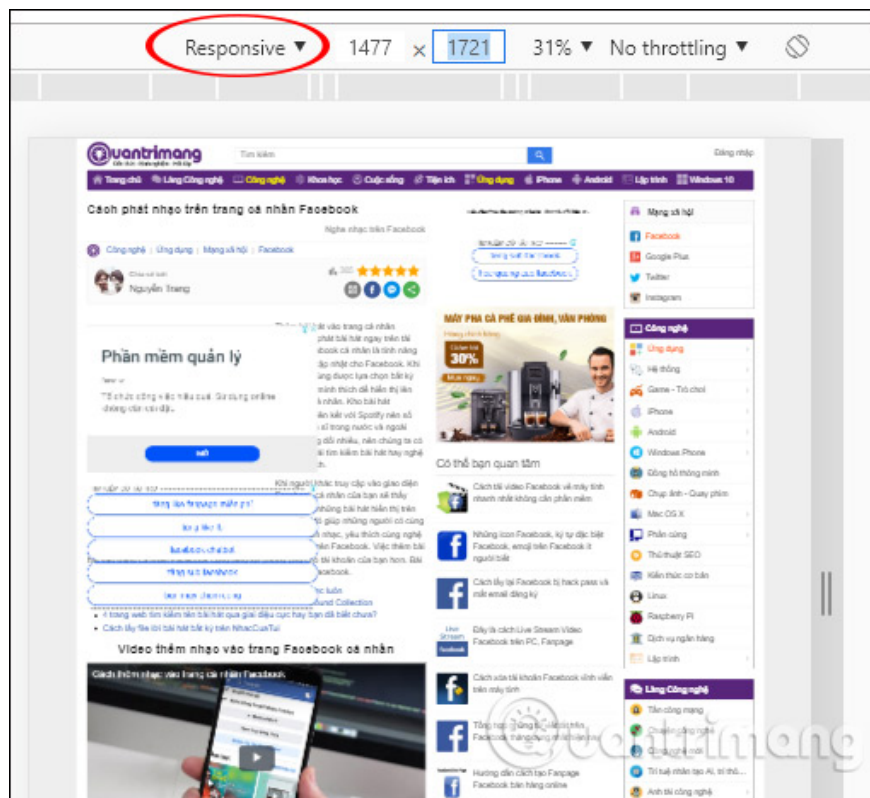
Responsive ▼ 1477 × 1721 31% ▼ No throttling ▼

Quantrimang

Tìm kiếm

Đăng nhập

Trang chủ | Làng Công nghệ | Công nghệ | Khoa học | Cuộc sống | Tiện ích | Ứng dụng | iPhone | Android | Lập trình | Windows 10

Cách phát nhạc trên trang cá nhân Facebook

Nghe nhạc trên Facebook

Công nghệ | Ứng dụng | Mạng xã hội | Facebook

Nguyễn Trang

Phần mềm quản lý

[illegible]

Có thể bạn quan tâm

Cách tải video Facebook về máy tính nhanh nhất không cần phần mềm

Những icon Facebook, ký tự đặc biệt Facebook, emoji trên Facebook ít người biết

Cách lấy lại Facebook bị hack pass và mất email đăng ký

Đây là cách Live Stream Video Facebook trên PC, Fanpage

Cách xóa tài khoản Facebook vĩnh viễn trên máy tính

Hướng dẫn cách tạo Fanpage Facebook bán hàng online

MÁY PHA CÀ PHÊ GIA ĐÌNH, VĂN PHÒNG

30%

Video thêm nhạc vào trang Facebook cá nhân

Cách thêm nhạc vào trang cá nhân Facebook

Mạng xã hội

Facebook

Google Plus

Twitter

Instagram

Công nghệ

Ứng dụng

Hệ thống

Game - Trò chơi

iPhone

Android

Windows Phone

Đồng hồ thông minh

Chụp ảnh - Quay phim

Mac OS X

Phần cứng

Thủ thuật SEO

Kiến thức cơ bản

Linux

Raspberry Pi

Dịch vụ ngân hàng

Lập trình

Làng Công nghệ

Tấn công mạng

Chuyện công nghệ

Công nghệ mới

Trí tuệ nhân tạo AI

Anh tài công nghệ

Quantrimang